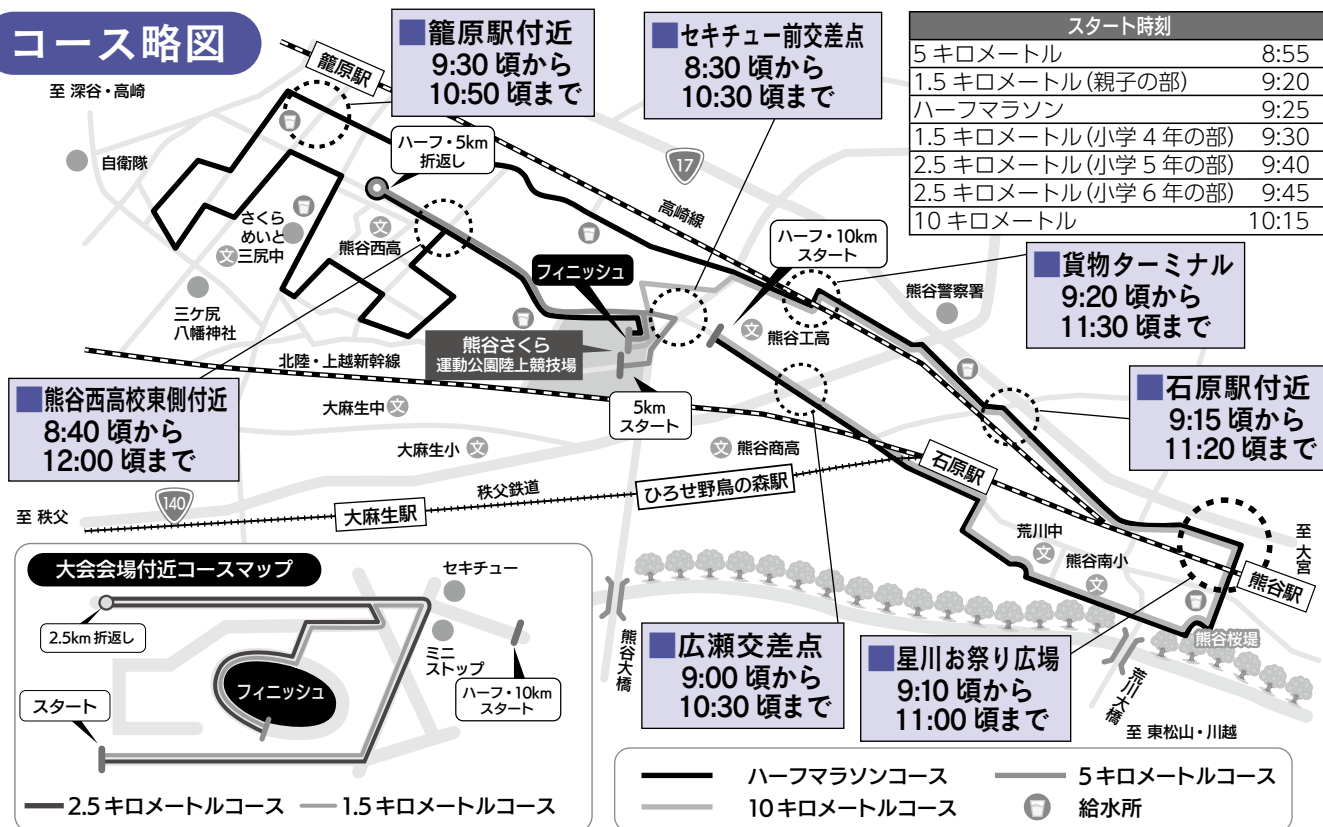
コース略図

至 深谷・高崎

籠原駅

籠原駅付近
9:30 頃から
10:50 頃まで

セキチュー前交差点
8:30 頃から
10:30 頃まで

| スタート時刻 | |
|---|---|
| 5 キロメートル | 8:55 |
| 1.5 キロメートル（親子の部） | 9:20 |
| ハーフマラソン | 9:25 |
| 1.5 キロメートル（小学 4 年の部） | 9:30 |
| 2.5 キロメートル（小学 5 年の部） | 9:40 |
| 2.5 キロメートル（小学 6 年の部） | 9:45 |
| 10 キロメートル | 10:15 |

自衛隊

ハーフ・5km 折返し

17

高崎線

さくら めいと

三尻中

熊谷西高

三ケ尻 八幡神社

フィニッシュ

ハーフ・10km スタート

貨物ターミナル
9:20 頃から
11:30 頃まで

熊谷警察署

熊谷さくら 運動公園陸上競技場

熊谷工高

北陸・上越新幹線

熊谷西高校東側付近
8:40 頃から
12:00 頃まで

石原駅付近
9:15 頃から
11:20 頃まで

大麻生中

5km スタート

大麻生小

熊谷商高

石原駅

至 秩父

140

秩父鉄道

ひろせ野鳥の森駅

大麻生駅

荒川中

熊谷南小

至 大宮

熊谷駅

大会会場付近コースマップ

セキチュー

2.5km 折返し

ミニ ストップ

フィニッシュ

ハーフ・10km スタート

スタート

熊谷大橋

広瀬交差点
9:00 頃から
10:30 頃まで

星川お祭り広場
9:10 頃から
11:00 頃まで

熊谷桜堤

荒川大橋

至 東松山・川越

2.5 キロメートルコース
1.5 キロメートルコース

ハーフマラソンコース
10 キロメートルコース
5 キロメートルコース
給水所